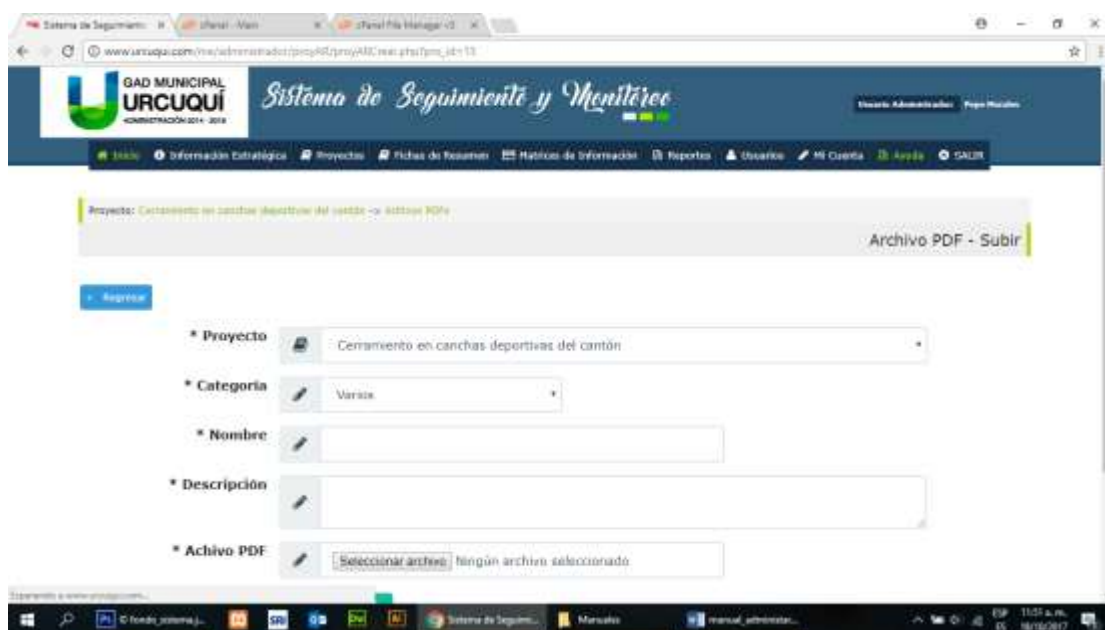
Sistema de Seguimiento | cPanel - Main | cPanel File Manager v3

www.urcuqui.com/...

GAD MUNICIPAL URCUQUÍ ADMINISTRACIÓN 2014 - 2019

Sistema de Seguimiento y Monitoreo

Usuario Administrador: Pepe Morales

Inicio | Información Estratégica | Proyectos | Fichas de Resumen | Matrices de Información | Reportes | Usuarios | Mi Cuenta | Ayuda | SALIR

Proyecto: Cerramiento en canchas deportivas del cantón -> Archivos PDFs

Archivo PDF - Subir

Regresar

* Proyecto
Cerramiento en canchas deportivas del cantón

* Categoría
Varios

* Nombre

* Descripción

* Achivo PDF
Seleccionar archivo Ningún archivo seleccionado

Esperando a www.urcuqui.com...

Sistema de Seguim... | Manuales | manual_administrad...

ESP ES 11:51 a.m. 18/10/2017